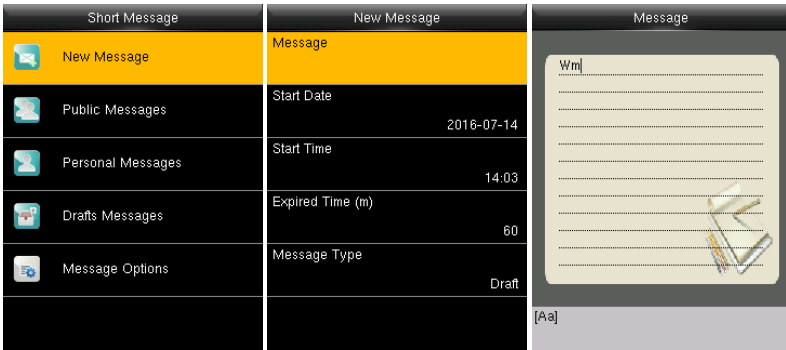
Short Message

New Message

Public Messages

Personal Messages

Drafts Messages

Message Options

New Message

Message

Start Date

2016-07-14

Start Time

14:03

Expired Time (m)

60

Message Type

Draft

Message

Wm

[Aa]